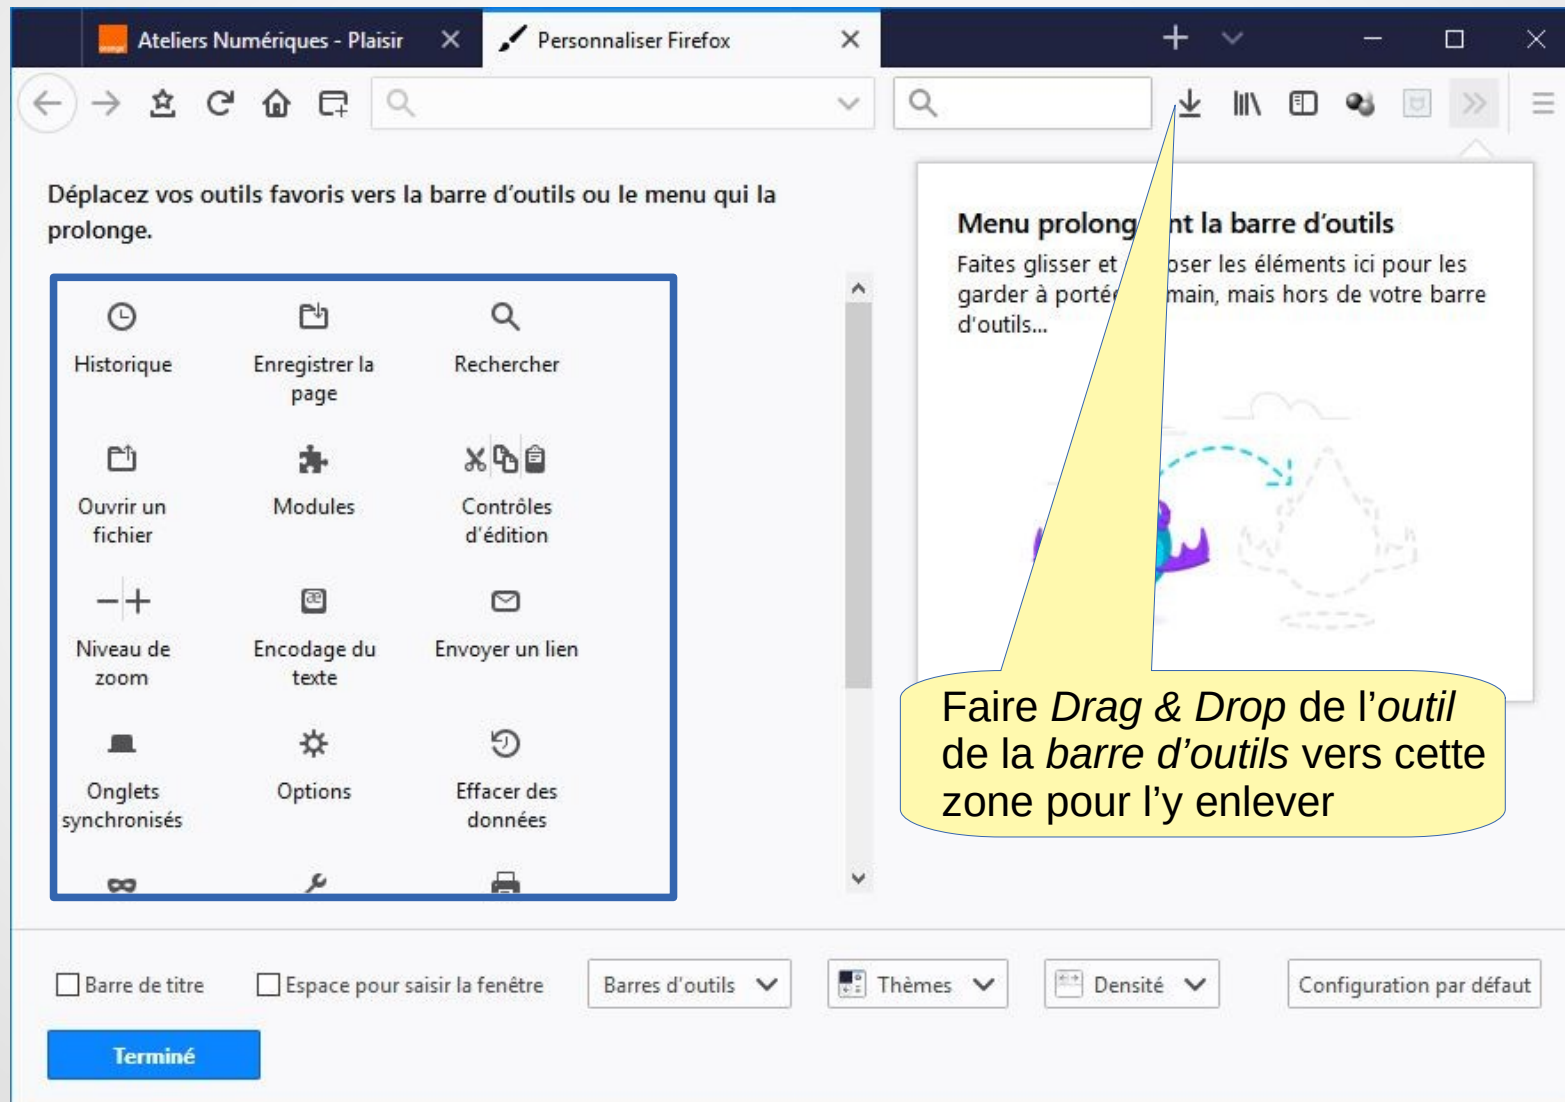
Ateliers Numériques - Plaisir
Personnaliser Firefox

Déplacez vos outils favoris vers la barre d'outils ou le menu qui la prolonge.

Historique
Enregistrer la page
Rechercher
Ouvrir un fichier
Modules
Contrôles d'édition
Niveau de zoom
Encodage du texte
Envoyer un lien
Onglets synchronisés
Options
Effacer des données

Menu prolong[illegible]nt la barre d'outils
Faites glisser et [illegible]oser les éléments ici pour les garder à porté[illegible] main, mais hors de votre barre d'outils…

Faire *Drag & Drop* de l'*outil* de la *barre d'outils* vers cette zone pour l'y enlever

Barre de titre
Espace pour saisir la fenêtre
Barres d'outils
Thèmes
Densité
Configuration par défaut
Terminé